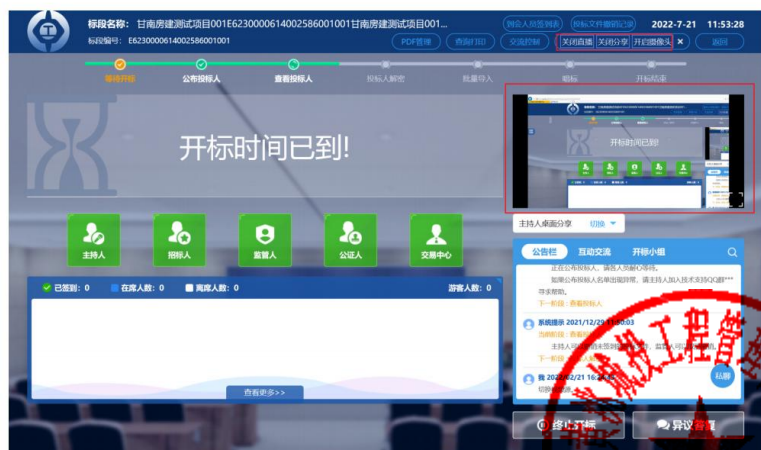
标段名称：甘南房建测试项目001E6230000614002586001001甘南房建测试项目001...
标段编号：E6230000614002586001001

到会人员签到表 投标文件递交记录 2022-7-21 11:53:28

PDF管理 查阅打印 交流控制 关闭直播 关闭分享 开启摄像头 × 返回

等待开标 公布投标人 查看投标人 投标人解密 批量导入 唱标 开标结束

开标时间已到!

开标时间已到!

主持人 招标人 监管人 公证人 交易中心

已签到：0 在席人数：0 离席人数：0 游客人数：0

查看更多>>

主持人桌面分享 切换

公告栏 互动交流 开标小组

正在公布投标人，请投标人员耐心等待。

如需公布投标人名单出现异常，请主持人加入技术支持QQ群***寻求帮助。

下一阶段：查看投标人

系统提示 2021/12/29 1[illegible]:03

当前阶段：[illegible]

主持人可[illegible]

下一阶段：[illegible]

我 202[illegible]2/21 16:2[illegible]

切换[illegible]

私聊

终止开标

异议管理